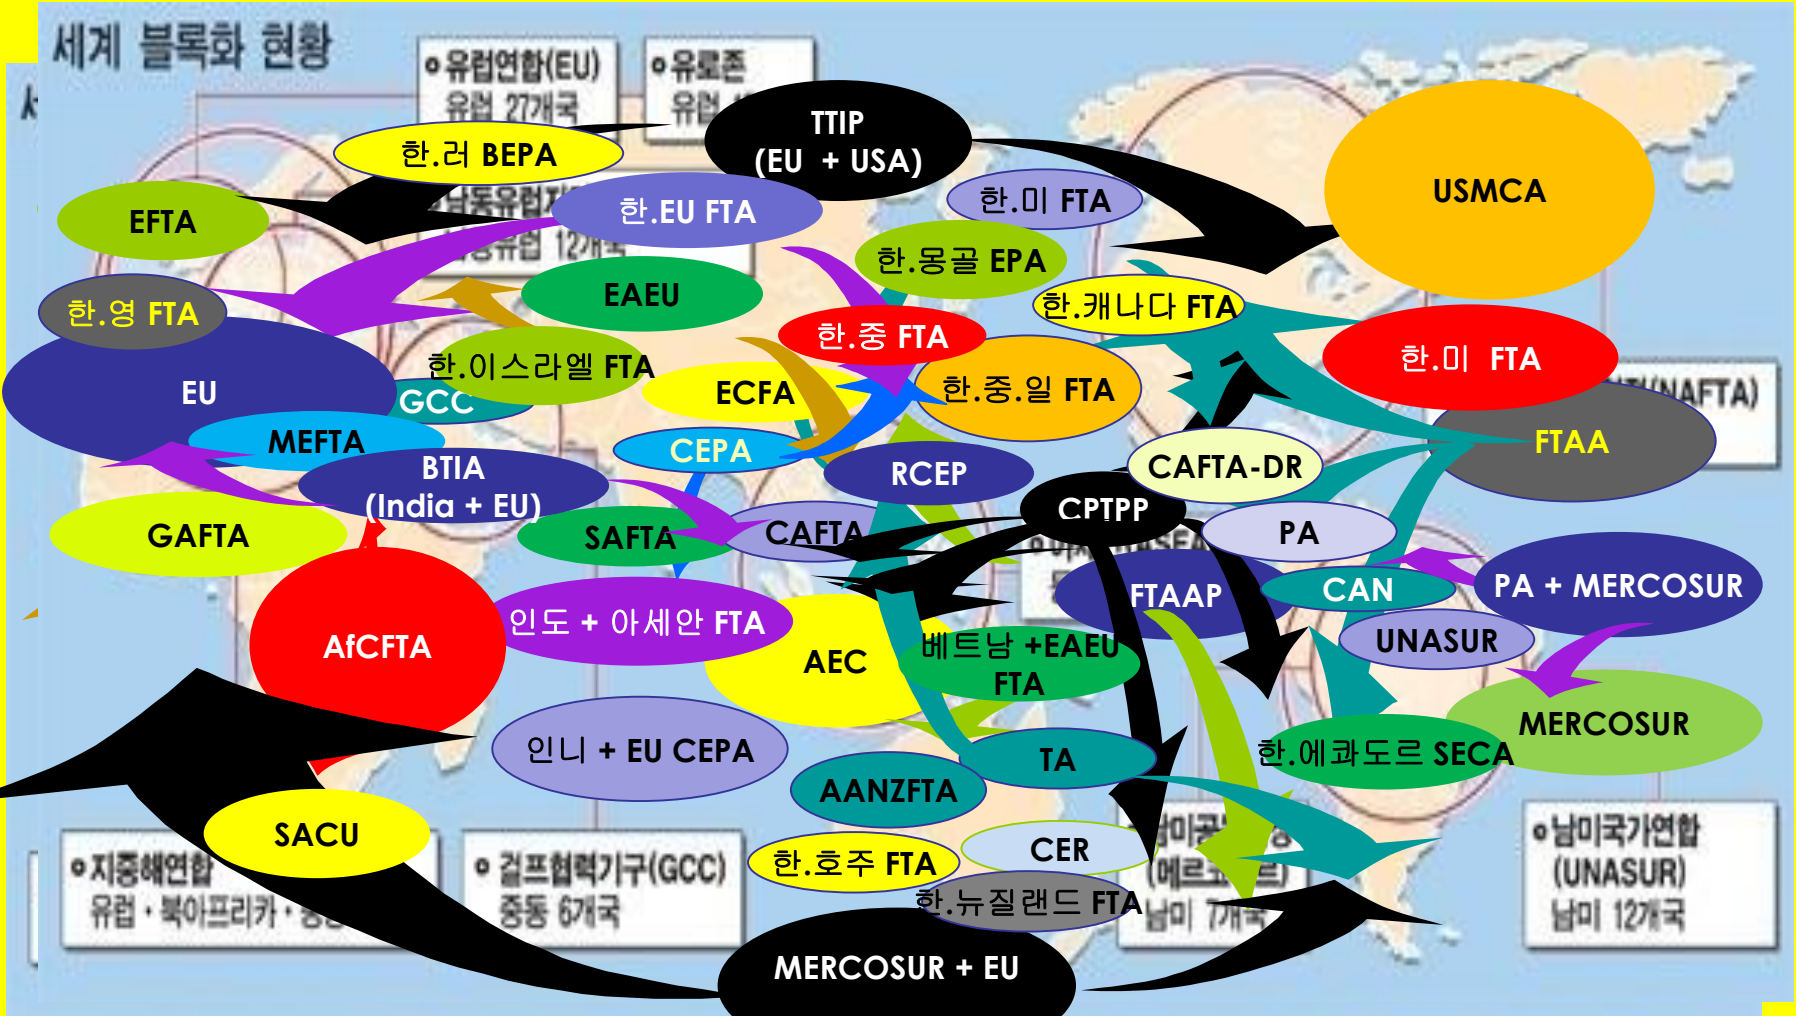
세계 블록화 현황

○유럽연합(EU)
유럽 27개국

○유로존
유럽

TTIP
(EU + USA)

한.러 BEPA

EFTA

한.EU FTA

한.미 FTA

USMCA

한.몽골 EPA

EAEU

한.캐나다 FTA

한.영 FTA

한.중 FTA

한.미 FTA

EU

한.이스라엘 FTA

ECFA

한.중.일 FTA

GCC

(NAFTA)

MEFTA

CEPA

FTAA

BTIA
(India + EU)

RCEP

CAFTA-DR

GAFTA

SAFTA

CAFTA

CPTPP

PA

FTAAP

CAN

PA + MERCOSUR

AfCFTA

인도 + 아세안 FTA

AEC

베트남 +EAEU FTA

UNASUR

MERCOSUR

인니 + EU CEPA

TA

한.에콰도르 SECA

AANZFTA

SACU

CER

한.호주 FTA

○지중해연합
유럽・북아프리카・중

○걸프협력기구(GCC)
중동 6개국

한.뉴질랜드 FTA

남미 7개국

○남미국가연합
(UNASUR)
남미 12개국

MERCOSUR + EU